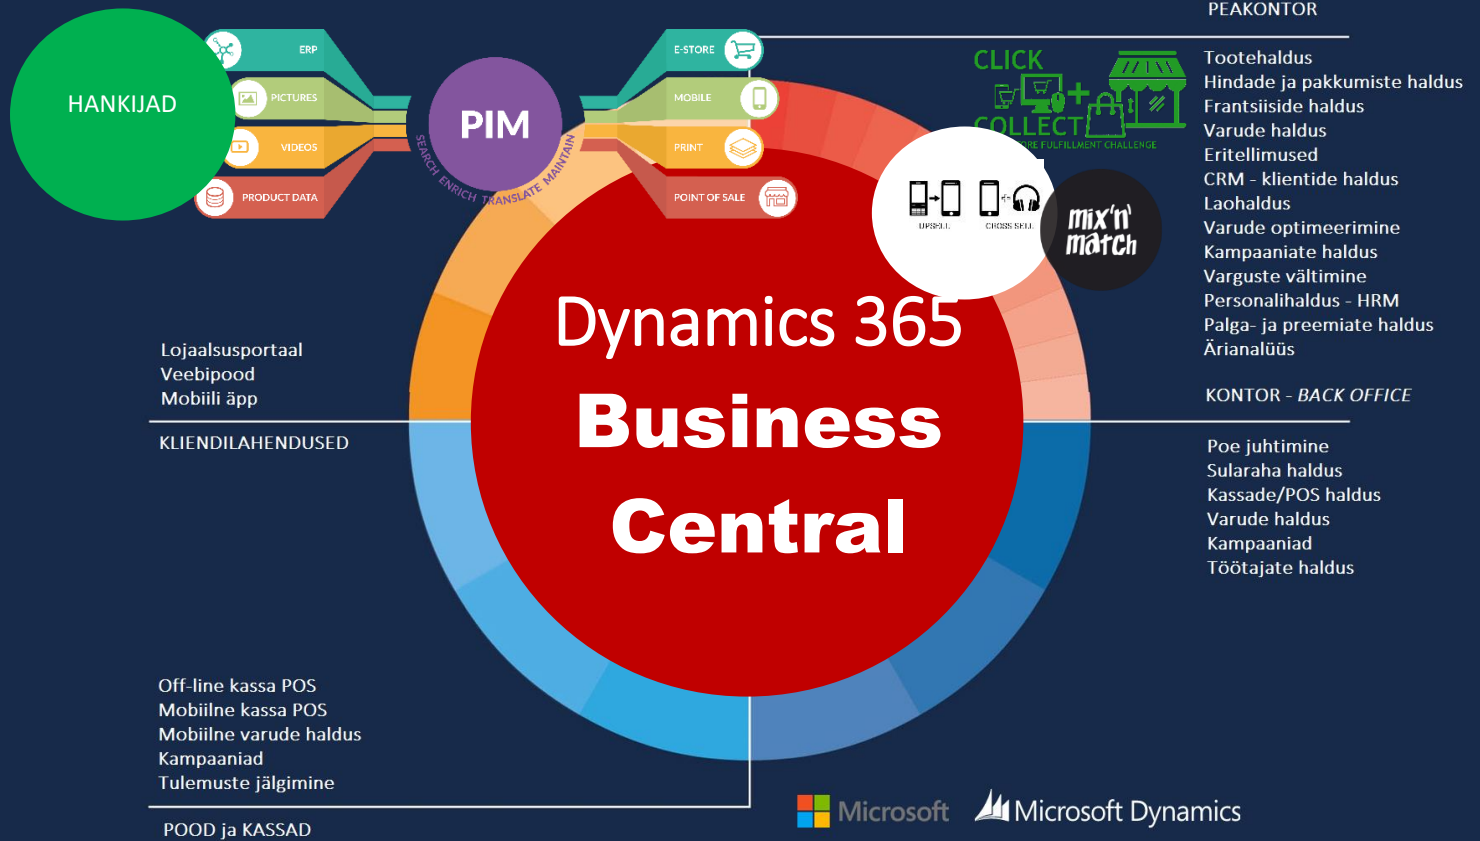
HANKIJAD

ERP
PICTURES
VIDEOS
PRODUCT DATA

PIM

SEARCH ENRICH TRANSLATE MAINTAIN

E-STORE
MOBILE
PRINT
POINT OF SALE

CLICK
COLLECT
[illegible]ORE FULFILLMENT CHALLENGE

UPSELL
CROSS SELL

mix'n'match

PEAKONTOR

Tootehaldus
Hindade ja pakkumiste haldus
Frantsiiside haldus
Varude haldus
Eritellimused
CRM - klientide haldus
Laohaldus
Varude optimeerimine
Kampaaniate haldus
Varguste vältimine
Personalihaldus - HRM
Palga- ja preemiate haldus
Ärianalüüs

KONTOR - BACK OFFICE

Dynamics 365
Business
Central

Lojaalsusportaal
Veebipood
Mobiili äpp

KLIENDILAHENDUSED

Poe juhtimine
Sularaha haldus
Kassade/POS haldus
Varude haldus
Kampaaniad
Töötajate haldus

Off-line kassa POS
Mobiilne kassa POS
Mobiilne varude haldus
Kampaaniad
Tulemuste jälgimine

POOD ja KASSAD

Microsoft
Microsoft Dynamics